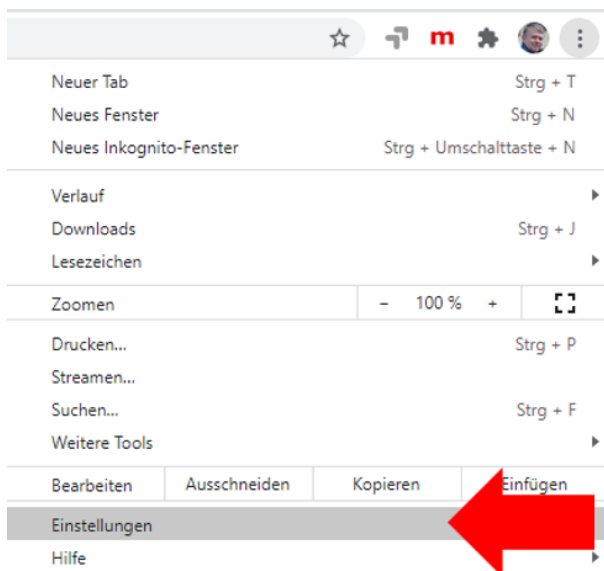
m

Neuer Tab Strg + T
Neues Fenster Strg + N
Neues Inkognito-Fenster Strg + Umschalttaste + N

Verlauf
Downloads Strg + J
Lesezeichen

Zoomen – 100 % +

Drucken... Strg + P
Streamen...
Suchen... Strg + F
Weitere Tools

Bearbeiten Ausschneiden Kopieren Einfügen

Einstellungen
Hilfe